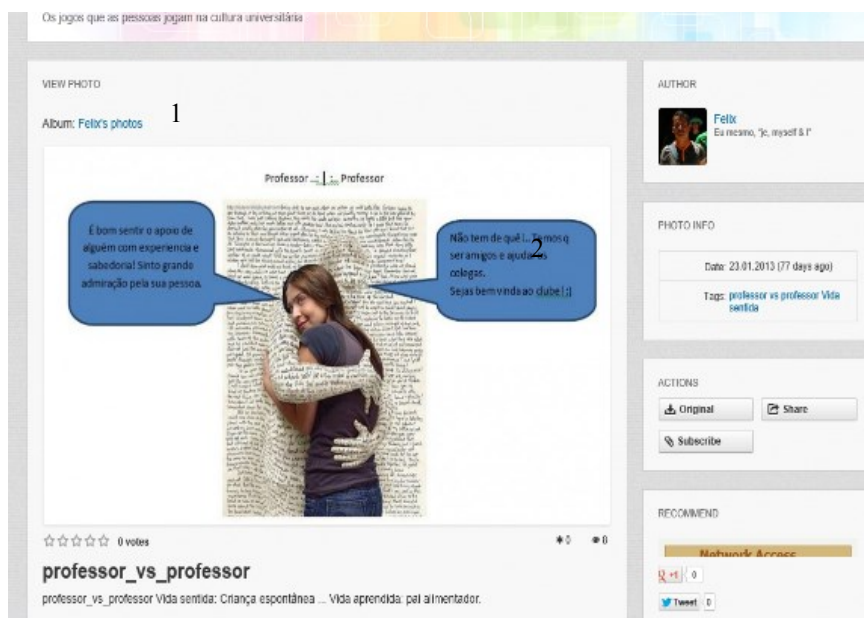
Os jogos que as pessoas jogam na cultura universitária

VIEW PHOTO

Album: Felix's photos

1

Professor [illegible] Professor

É bom sentir o apoio de alguém com experiencia e sabedoria! Sinto grande admiração pela sua pessoa.

Não tem de quê... Temos q ser amigos e ajudar os colegas. Sejas bem vinda ao clube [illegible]

2

☆☆☆☆☆ 0 votes

0 0

professor_vs_professor

professor_vs_professor Vida sentida: Criança espontânea ... Vida aprendida: pai alimentador.

AUTHOR

Felix
Eu mesmo, "je, myself & I"

PHOTO INFO

Date: 23.01.2013 (77 days ago)

Tags: professor vs professor Vida sentida

ACTIONS

Original

Share

Subscribe

RECOMMEND

Network Access

+1 0

Tweet 0